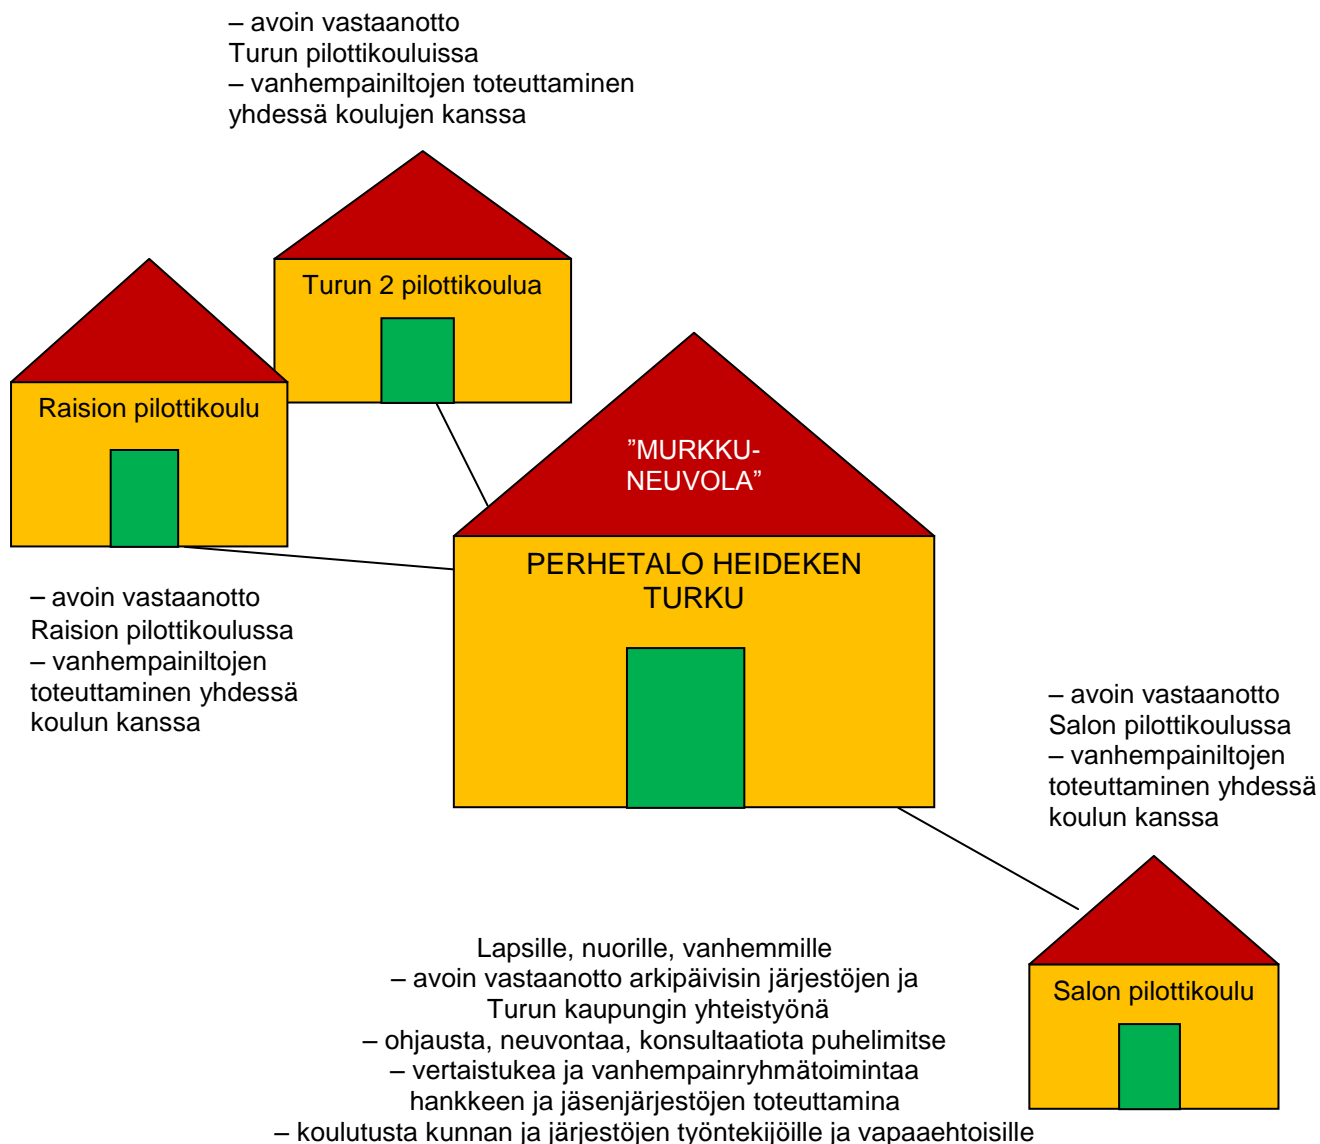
– avoin vastaanotto Turun pilottikouluissa
– vanhempainiltojen toteuttaminen yhdessä koulujen kanssa

Turun 2 pilottikoulua

Raision pilottikoulu

”MURKKU-NEUVOLA”

PERHETALO HEIDEKEN TURKU

– avoin vastaanotto Raision pilottikoulussa
– vanhempainiltojen toteuttaminen yhdessä koulun kanssa

– avoin vastaanotto Salon pilottikoulussa
– vanhempainiltojen toteuttaminen yhdessä koulun kanssa

Salon pilottikoulu

Lapsille, nuorille, vanhemmille
– avoin vastaanotto arkipäivisin järjestöjen ja Turun kaupungin yhteistyönä
– ohjausta, neuvontaa, konsultaatiota puhelimitse
– vertaistukea ja vanhempainryhmätoimintaa hankkeen ja jäsenjärjestöjen toteuttamina
– koulutusta kunnan ja järjestöjen työntekijöille ja vapaaehtoisille